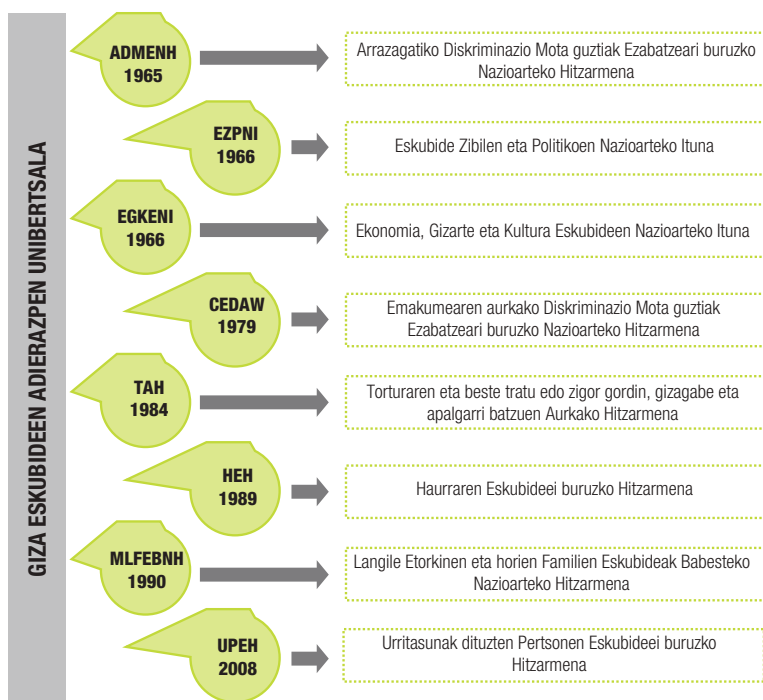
GIZA ESKUBIDEEN ADIERAZPEN UNIBERTSALA

ADMENH 1965

Arrazagatiko Diskriminazio Mota guztiak Ezabatzeari buruzko Nazioarteko Hitzarmena

EZPNI 1966

Eskubide Zibilen eta Politikoen Nazioarteko Ituna

EGKENI 1966

Ekonomia, Gizarte eta Kultura Eskubideen Nazioarteko Ituna

CEDAW 1979

Emakumearen aurkako Diskriminazio Mota guztiak Ezabatzeari buruzko Nazioarteko Hitzarmena

TAH 1984

Torturaren eta beste tratu edo zigor gordin, gizagabe eta apalgarri batzuen Aurkako Hitzarmena

HEH 1989

Haurraren Eskubideei buruzko Hitzarmena

MLFEBNH 1990

Langile Etorkinen eta horien Familien Eskubideak Babesteko Nazioarteko Hitzarmena

UPEH 2008

Urritasunak dituzten Pertsonen Eskubideei buruzko Hitzarmena